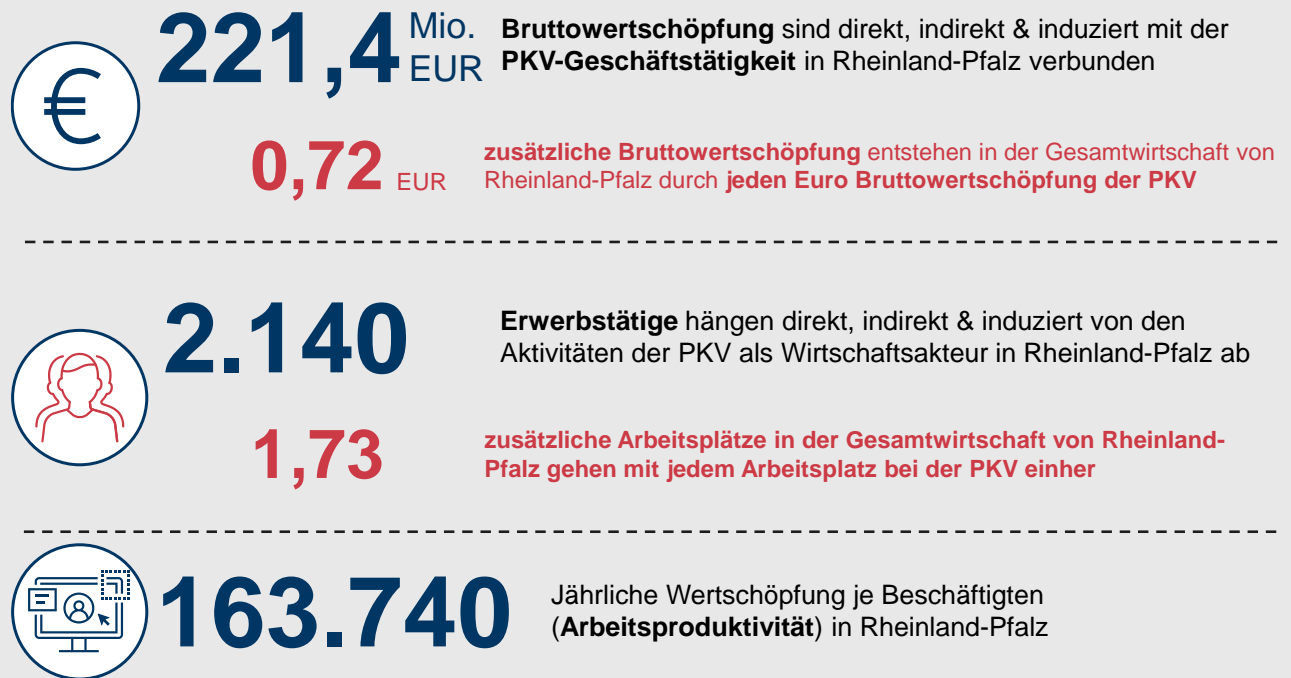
221,4 Mio. EUR

**Bruttowertschöpfung** sind direkt, indirekt & induziert mit der **PKV-Geschäftstätigkeit** in Rheinland-Pfalz verbunden

0,72 EUR

**zusätzliche Bruttowertschöpfung** entstehen in der Gesamtwirtschaft von Rheinland-Pfalz durch **jeden Euro Bruttowertschöpfung der PKV**

2.140

**Erwerbstätige** hängen direkt, indirekt & induziert von den Aktivitäten der PKV als Wirtschaftsakteur in Rheinland-Pfalz ab

1,73

**zusätzliche Arbeitsplätze in der Gesamtwirtschaft von Rheinland-Pfalz gehen mit jedem Arbeitsplatz bei der PKV einher**

163.740

Jährliche Wertschöpfung je Beschäftigten (**Arbeitsproduktivität**) in Rheinland-Pfalz